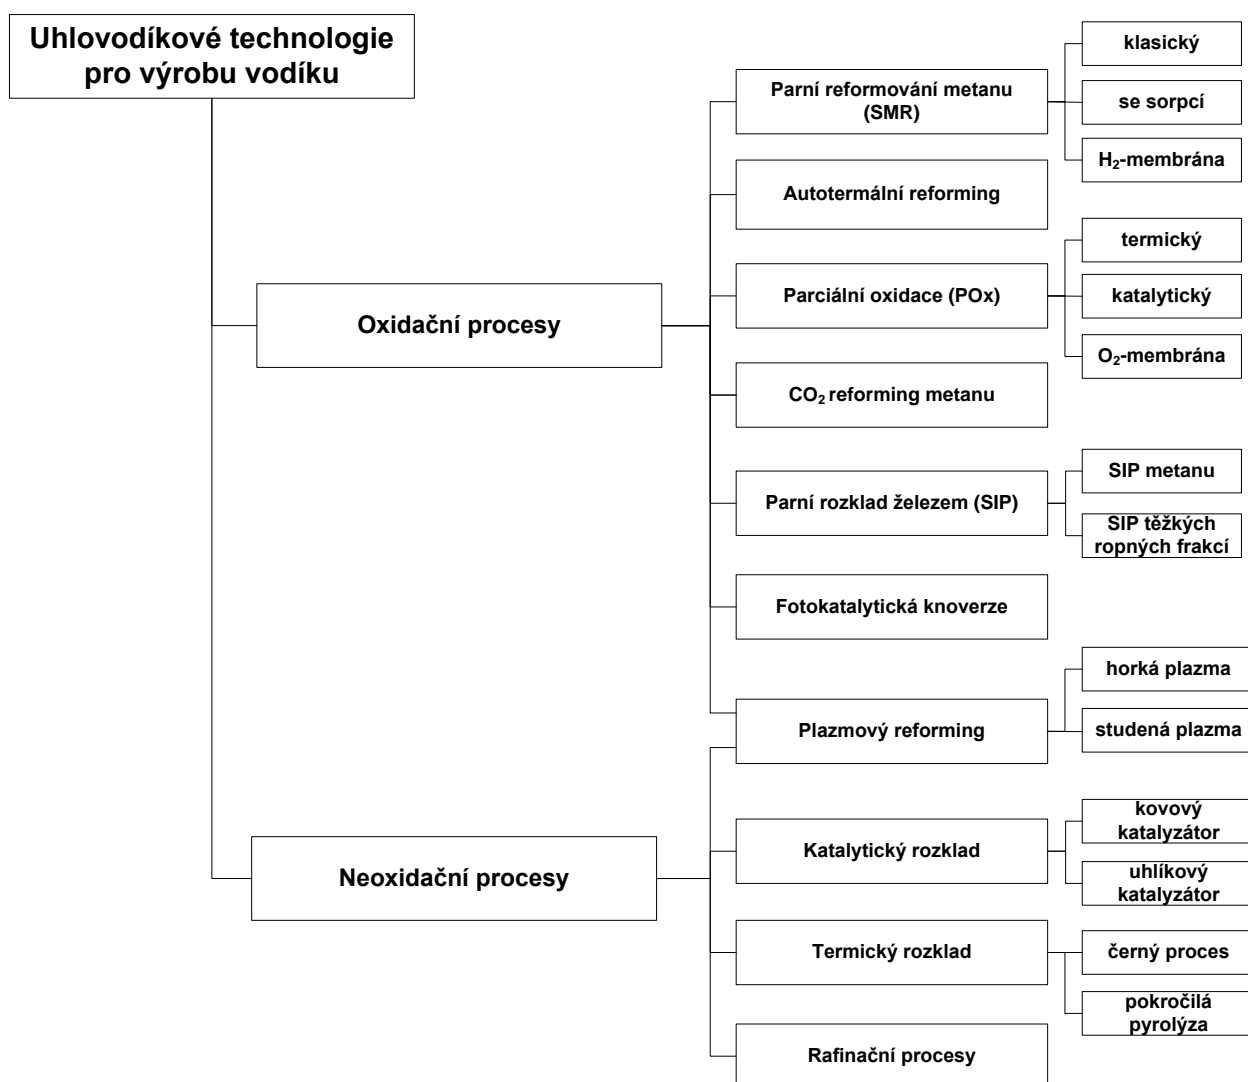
Uhlovodíkové technologie pro výrobu vodíku

Oxidační procesy

Parní reformování metanu (SMR)

klasický

se sorpcí

$H_2$-membrána

Autotermální reforming

Parciální oxidace (POx)

termický

katalytický

$O_2$-membrána

$CO_2$ reforming metanu

Parní rozklad železem (SIP)

SIP metanu

SIP těžkých ropných frakcí

Fotokatalytická knoverze

Plazmový reforming

horká plazma

studená plazma

Neoxidační procesy

Katalytický rozklad

kovový katalyzátor

uhlíkový katalyzátor

Termický rozklad

černý proces

pokročilá pyrolýza

Rafinační procesy